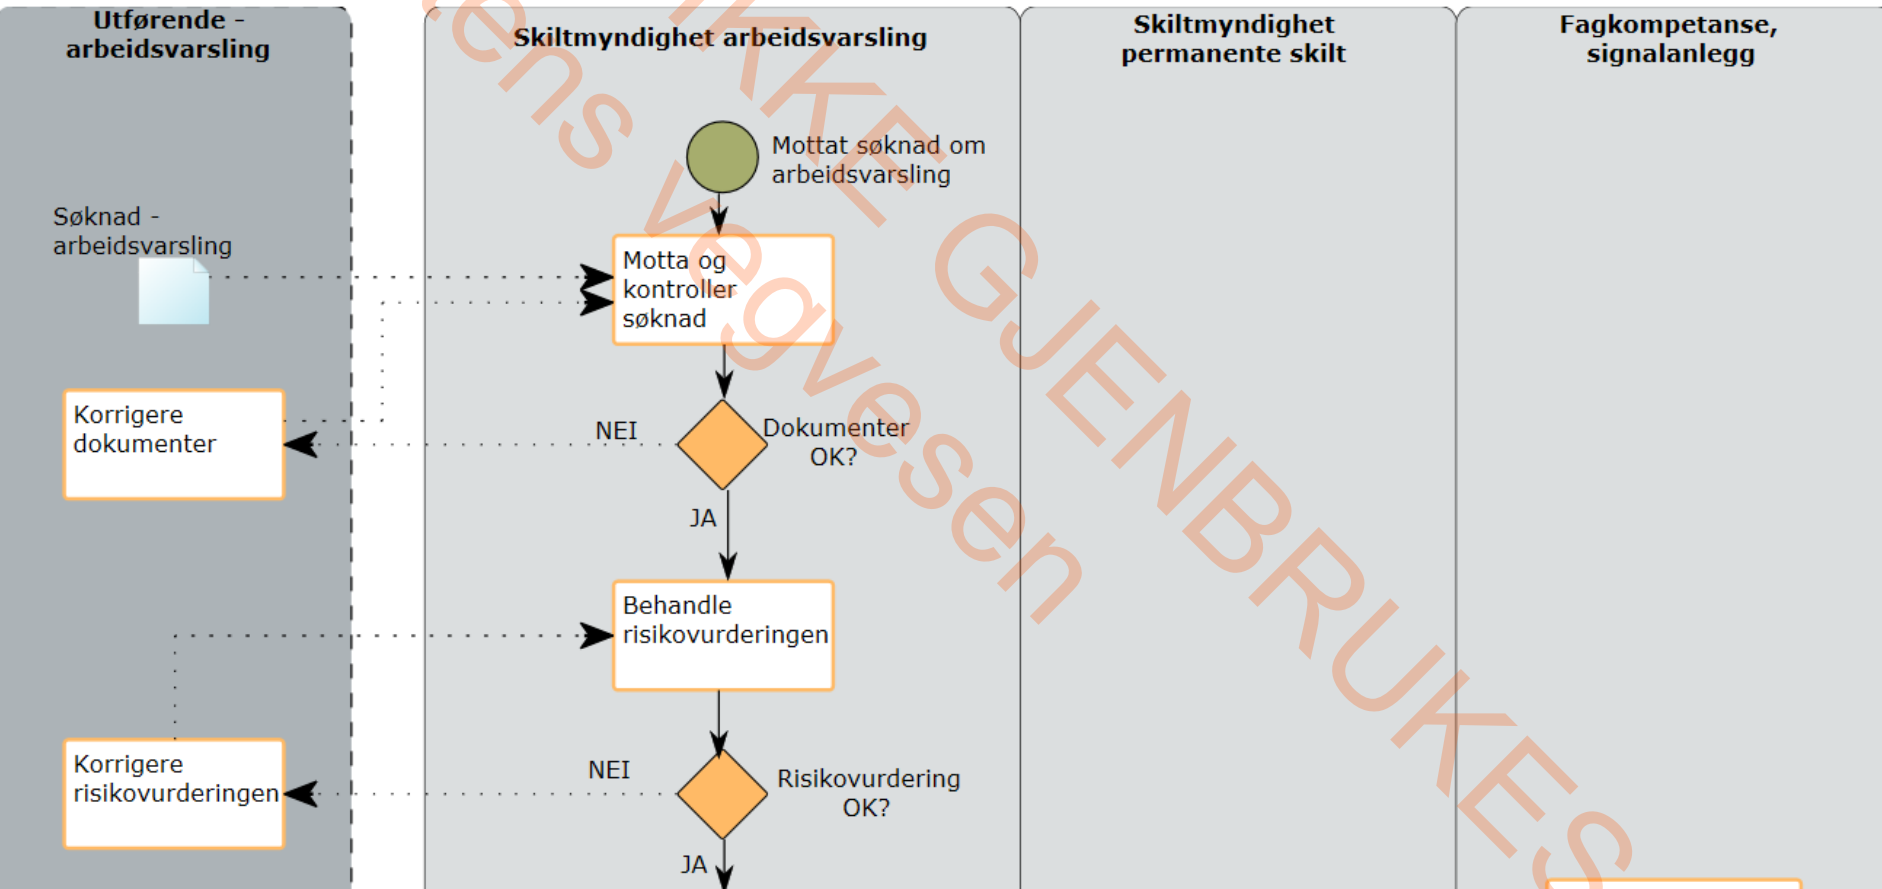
Utførende - arbeidsvarsling

Skiltmyndighet arbeidsvarsling

Skiltmyndighet permanente skilt

Fagkompetanse, signalanlegg

Mottat søknad om arbeidsvarsling

Søknad - arbeidsvarsling

Motta og kontroller søknad

Korrigere dokumenter

NEI

Dokumenter OK?

JA

Behandle risikovurderingen

Korrigere risikovurderingen

NEI

Risikovurdering OK?

JA

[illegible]ens vegvesen

IKKE GJENBRUKES